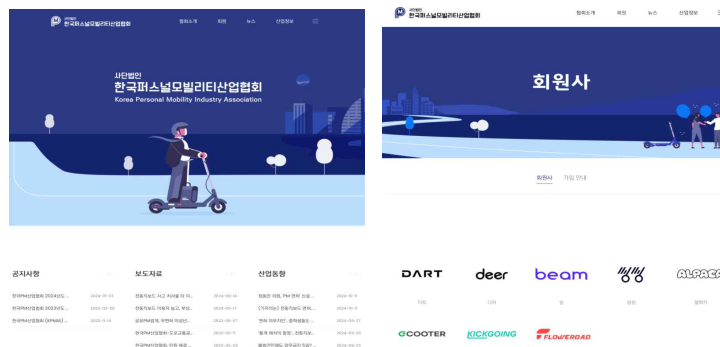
사단법인
한국퍼스널모빌리티산업협회

협회소개 회원 뉴스 산업정보

사단법인
한국퍼스널모빌리티산업협회
Korea Personal Mobility Industry Association

공지사항

한국PM산업협회 2024년도 ... 2022-01-03
한국PM산업협회 2023년도 ... 2022-02-09
한국PM산업협회 (KPMIA) ... 2022-05-14

보도자료

전동킥보드 사고 처리될 때 이... 2024-06-14
전동킥보드 이용자 늘고, 무엇... 2024-06-11
공유PM업계, 위원회 약관인... 2024-05-27
한국PM산업협회, 도로교통공... 2024-05-11
한국PM산업협회, 이위 회원... 2024-05-03

산업동향

원동킨 이한, PM 관위 신설... 2024-6-5
[기자의눈] 전동킥보드 관리... 2024-6-5
'면허 미부착인', 충격원동킥... 2024-05-27
"통계 데이터 협업", 전동킥보... 2024-05-20
불법전기자전거 업무규지 도입 ... 2024-05-22

사단법인
한국퍼스널모빌리티산업협회

협회소개 회원 뉴스 산업정보

회원사

회원사 가입 안내

DART deer beam 씽씽 ALPACA
다트 디어 빔 씽씽 알파카

GCOOTER KICKGOING FLOWEROAD